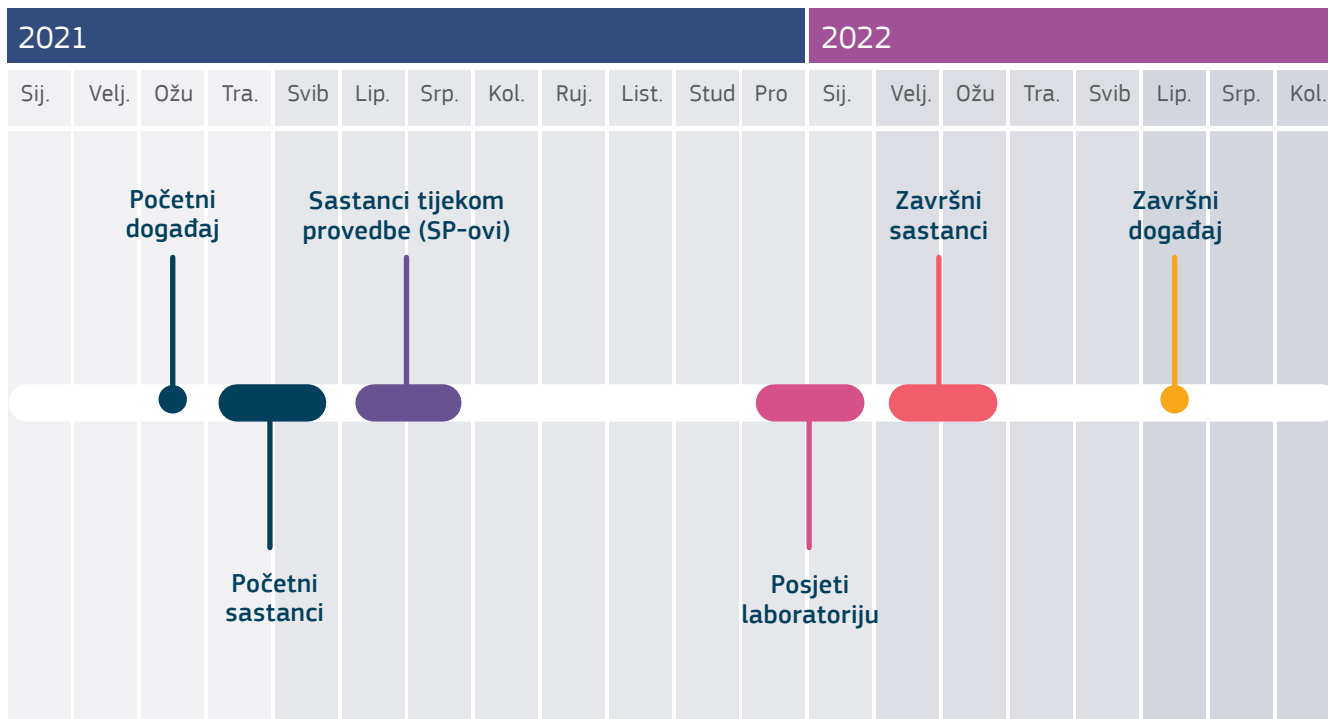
2021

2022

| Sij. | Velj. | Ožu | Tra. | Svib | Lip. | Srp. | Kol. | Ruj. | List. | Stud | Pro | Sij. | Velj. | Ožu | Tra. | Svib | Lip. | Srp. | Kol. |
|---|---|---|---|---|---|---|---|---|---|---|---|---|---|---|---|---|---|---|---|

Početni događaj

Sastanci tijekom provedbe (SP-ovi)

Završni sastanci

Završni događaj

Početni sastanci

Posjeti laboratoriju